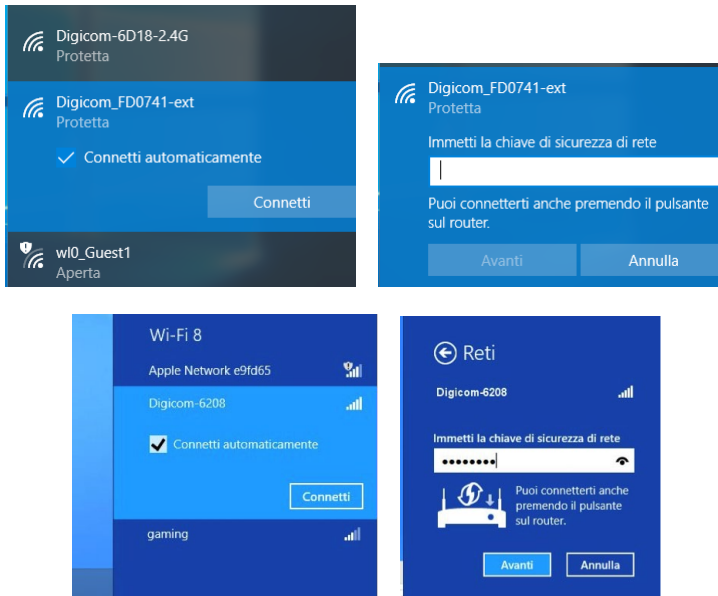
Digicom-6D18-2.4G
Protetta

Digicom_FD0741-ext
Protetta

Connetti automaticamente

Connetti

wl0_Guest1
Aperta

Digicom_FD0741-ext
Protetta

Immetti la chiave di sicurezza di rete

Puoi connetterti anche premendo il pulsante sul router.

Avanti

Annulla

Wi-Fi 8

Apple Network e9fd65

Digicom-6208

Connetti automaticamente

Connetti

gaming

Reti

Digicom-6208

Immetti la chiave di sicurezza di rete

••••••••

Puoi connetterti anche premendo il pulsante sul router.

Avanti

Annulla